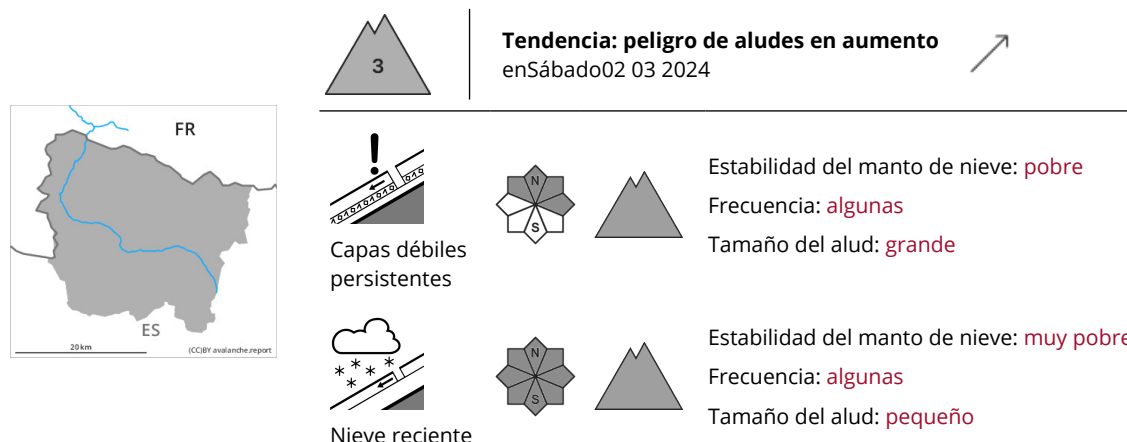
FR

ES

20 km

(CC)BY avalanche.report

3

Tendencia: peligro de aludes en aumento
enSábado02 03 2024

Capas débiles persistentes

N
S

Estabilidad del manto de nieve: pobre
Frecuencia: algunas
Tamaño del alud: grande

Nieve reciente

N
S

Estabilidad del manto de nieve: muy pobre
Frecuencia: algunas
Tamaño del alud: pequeño